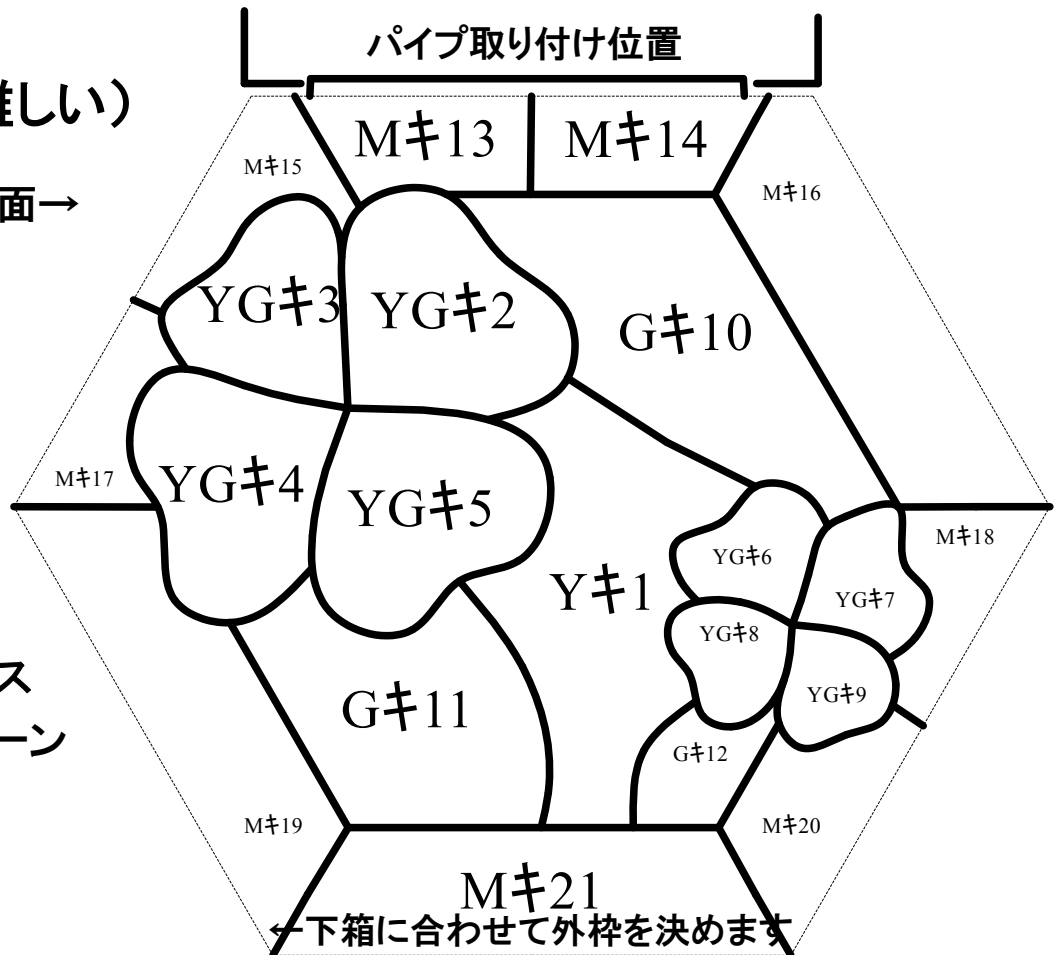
パイプ取り付け位置

難しい）

面→

ス

ーン

Mキ13 Mキ14

Mキ15

Mキ16

YGキ3 YGキ2

Gキ10

Mキ17

YGキ4 YGキ5

Mキ18

YGキ6

Yキ1

YGキ7

YGキ8

YGキ9

Gキ11

Gキ12

Mキ19

Mキ20

Mキ21

←下箱に合わせて外枠を決めます